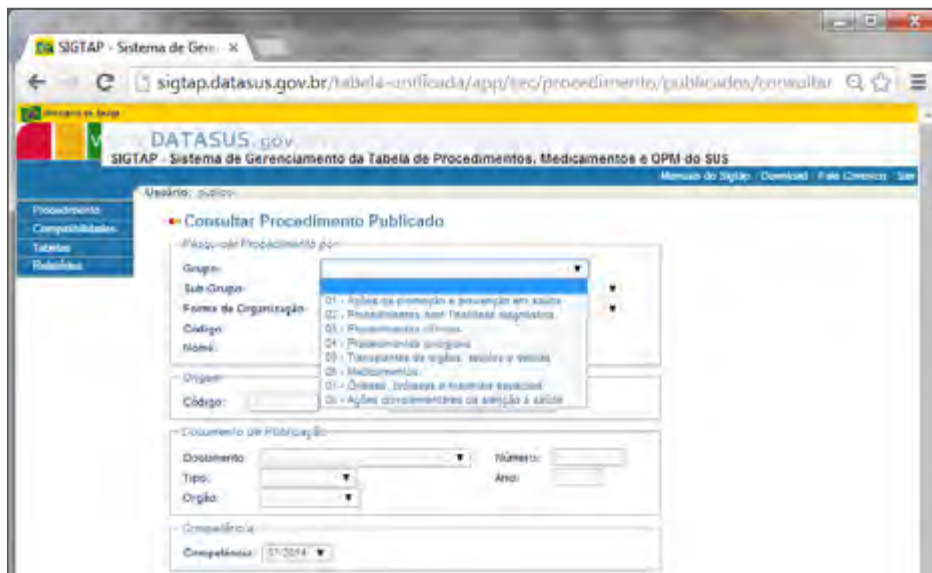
SIGTAP - Sistema de Gere ×

sigtap.datasus.gov.br/tabela-unificada/app/sec/procedimento/publicados/consultar

Ministério da Saúde

DATASUS.gov

SIGTAP - Sistema de Gerenciamento da Tabela de Procedimentos, Medicamentos e OPM do SUS

Manuais do Sigtap Download Fale Conosco Sair

Usuário: publico

Procedimento
Compatibilidades
Tabelas
Relatórios

Consultar Procedimento Publicado

Pesquisar Procedimento por

Grupo:
Sub-Grupo:
Forma de Organização:
Código:
Nome:

01 - Ações de promoção e prevenção em saúde
02 - Procedimentos com finalidade diagnóstica
03 - Procedimentos clínicos
04 - Procedimentos cirúrgicos
05 - Transplantes de órgãos, tecidos e células
06 - Medicamentos
07 - Órteses, próteses e materiais especiais
08 - Ações complementares da atenção à saúde

Origem

Código:

Documento de Publicação

Documento:
Número:
Tipo:
Ano:
Orgão:

Competência

Competência: 01/2014